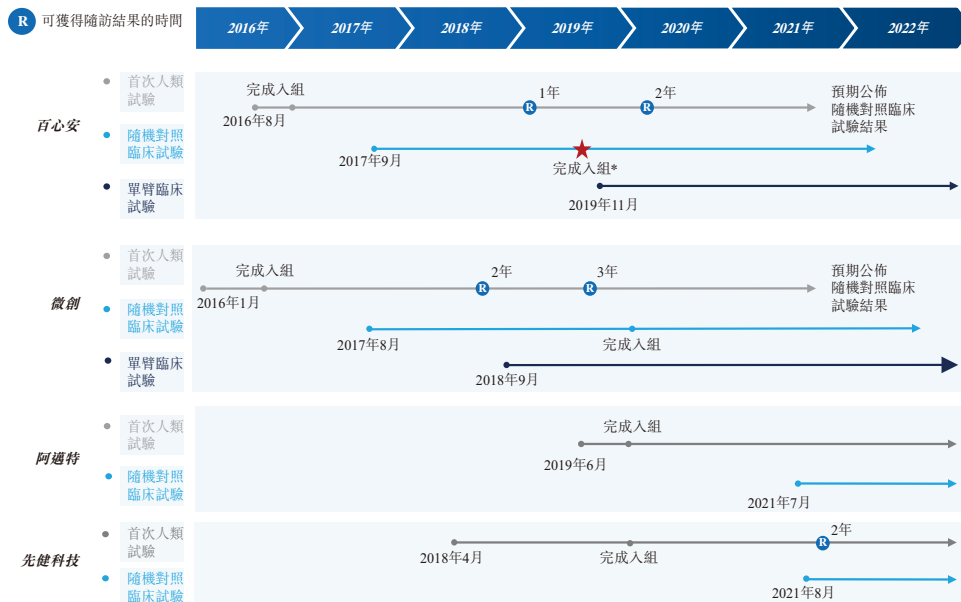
R 可獲得隨訪結果的時間

2016年 2017年 2018年 2019年 2020年 2021年 2022年

百心安

首次人類試驗
完成入組
2016年8月
1年 R
2年 R
預期公佈隨機對照臨床試驗結果

隨機對照臨床試驗
2017年9月
完成入組*

單臂臨床試驗
2019年11月

微創

首次人類試驗
完成入組
2016年1月
2年 R
3年 R
預期公佈隨機對照臨床試驗結果

隨機對照臨床試驗
2017年8月
完成入組

單臂臨床試驗
2018年9月

阿邁特

首次人類試驗
完成入組
2019年6月

隨機對照臨床試驗
2021年7月

先健科技

首次人類試驗
2018年4月
完成入組
2年 R

隨機對照臨床試驗
2021年8月